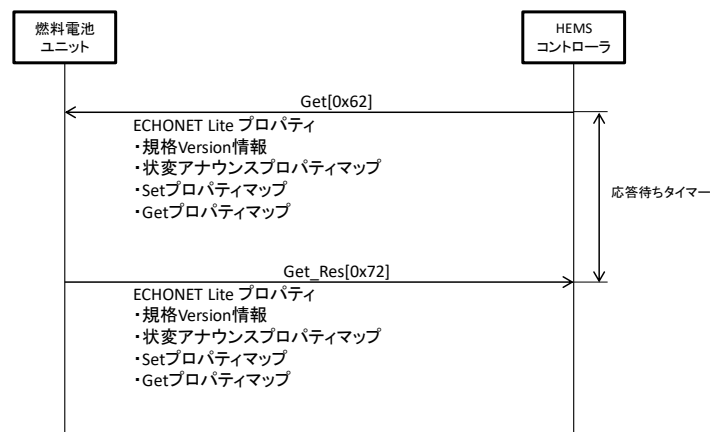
燃料電池
ユニット

HEMS
コントローラ

Get[0x62]

ECHONET Lite プロパティ
・規格Version情報
・状変アナウンスプロパティマップ
・Setプロパティマップ
・Getプロパティマップ

応答待ちタイマー

Get_Res[0x72]

ECHONET Lite プロパティ
・規格Version情報
・状変アナウンスプロパティマップ
・Setプロパティマップ
・Getプロパティマップ